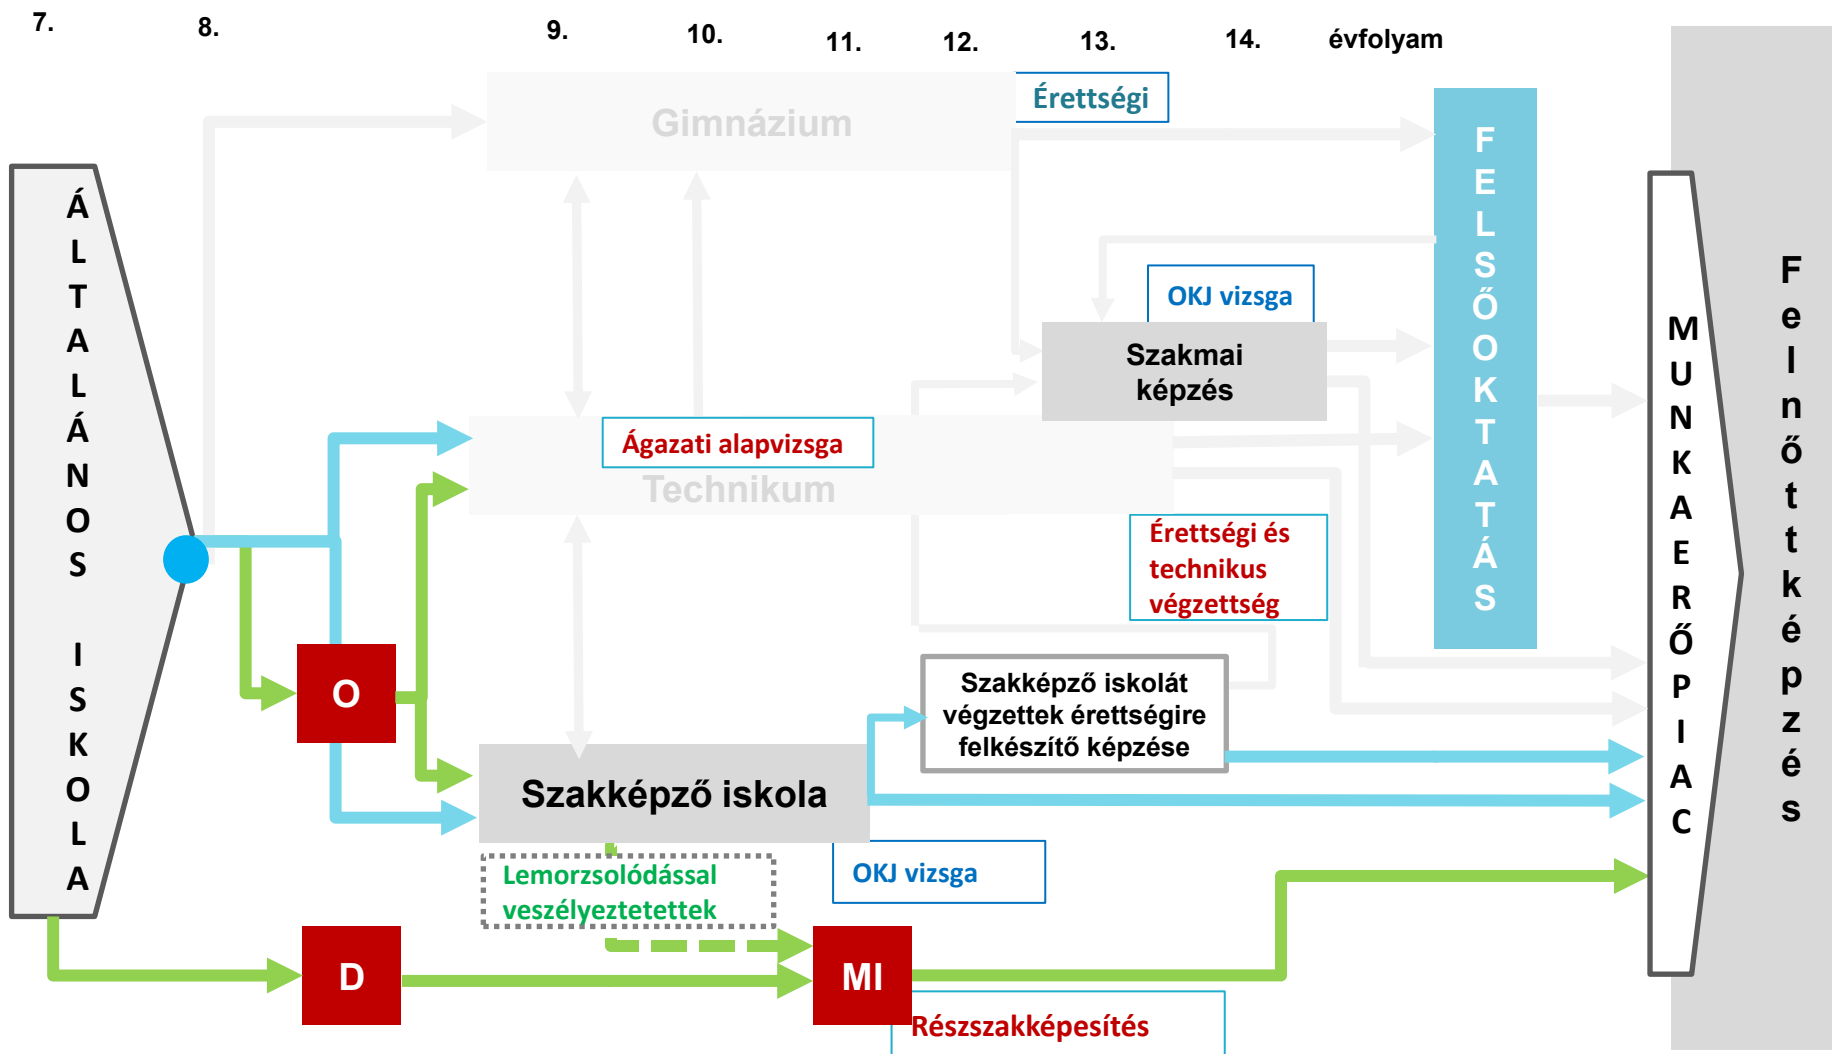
7. 8. 9. 10. 11. 12. 13. 14. évfolyam

Gimnázium

Érettségi

FELSŐOKTATÁS

ÁLTALÁNOS ISKOLA

OKJ vizsga

Szakmai képzés

Ágazati alapvizsga

Technikum

MUNKAERŐPIAC

Felnőttképzés

Érettségi és technikus végzettség

O

Szakképző iskolát végzettek érettségire felkészítő képzése

Szakképző iskola

Lemorzsolódással veszélyeztetettek

OKJ vizsga

D

MI

Részszakképesítés